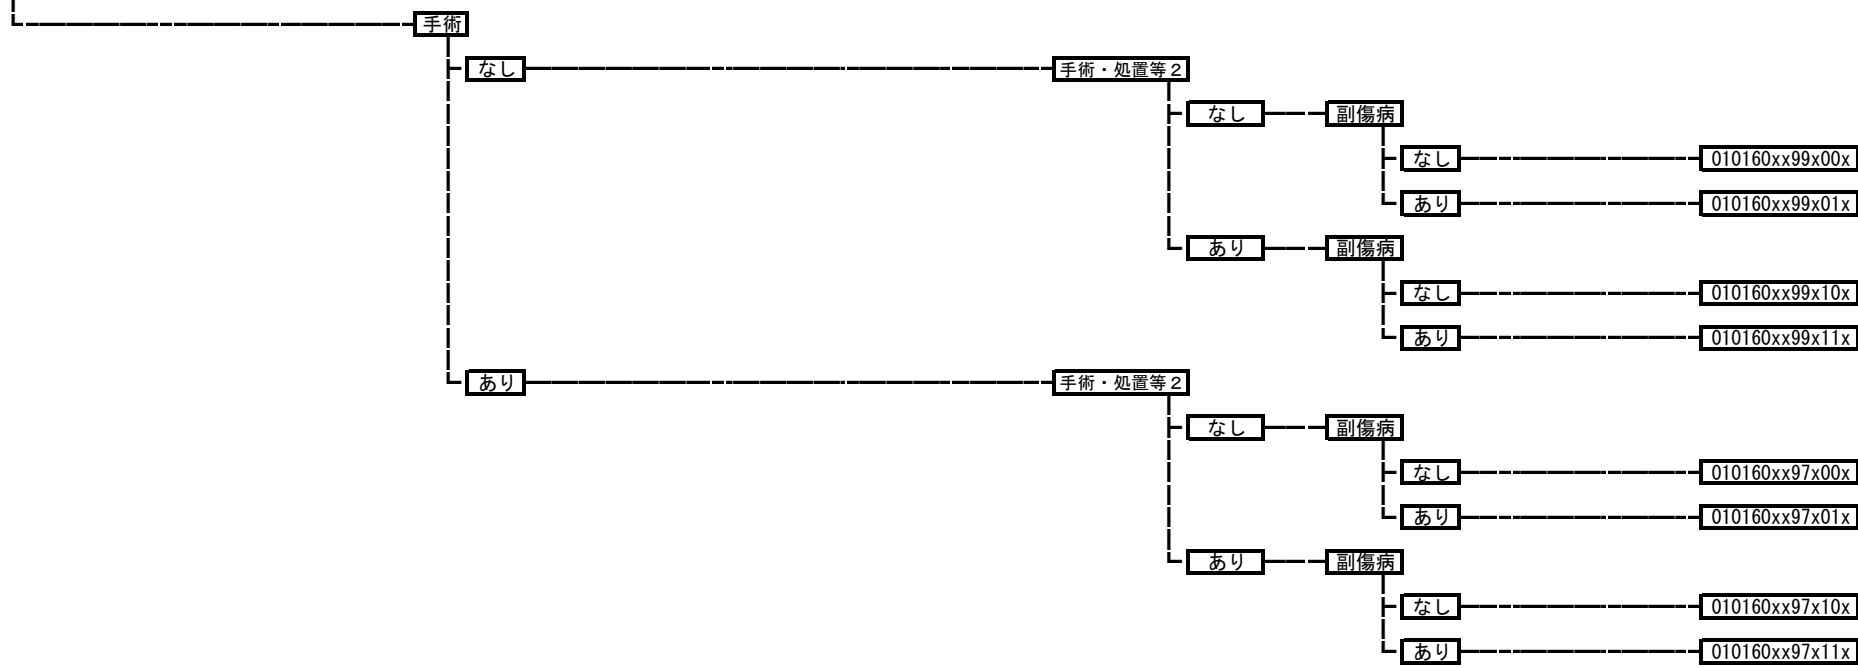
手術
なし
手術・処置等２
なし
副傷病
なし
010160xx99x00x
あり
010160xx99x01x
あり
副傷病
なし
010160xx99x10x
あり
010160xx99x11x
あり
手術・処置等２
なし
副傷病
なし
010160xx97x00x
あり
010160xx97x01x
あり
副傷病
なし
010160xx97x10x
あり
010160xx97x11x